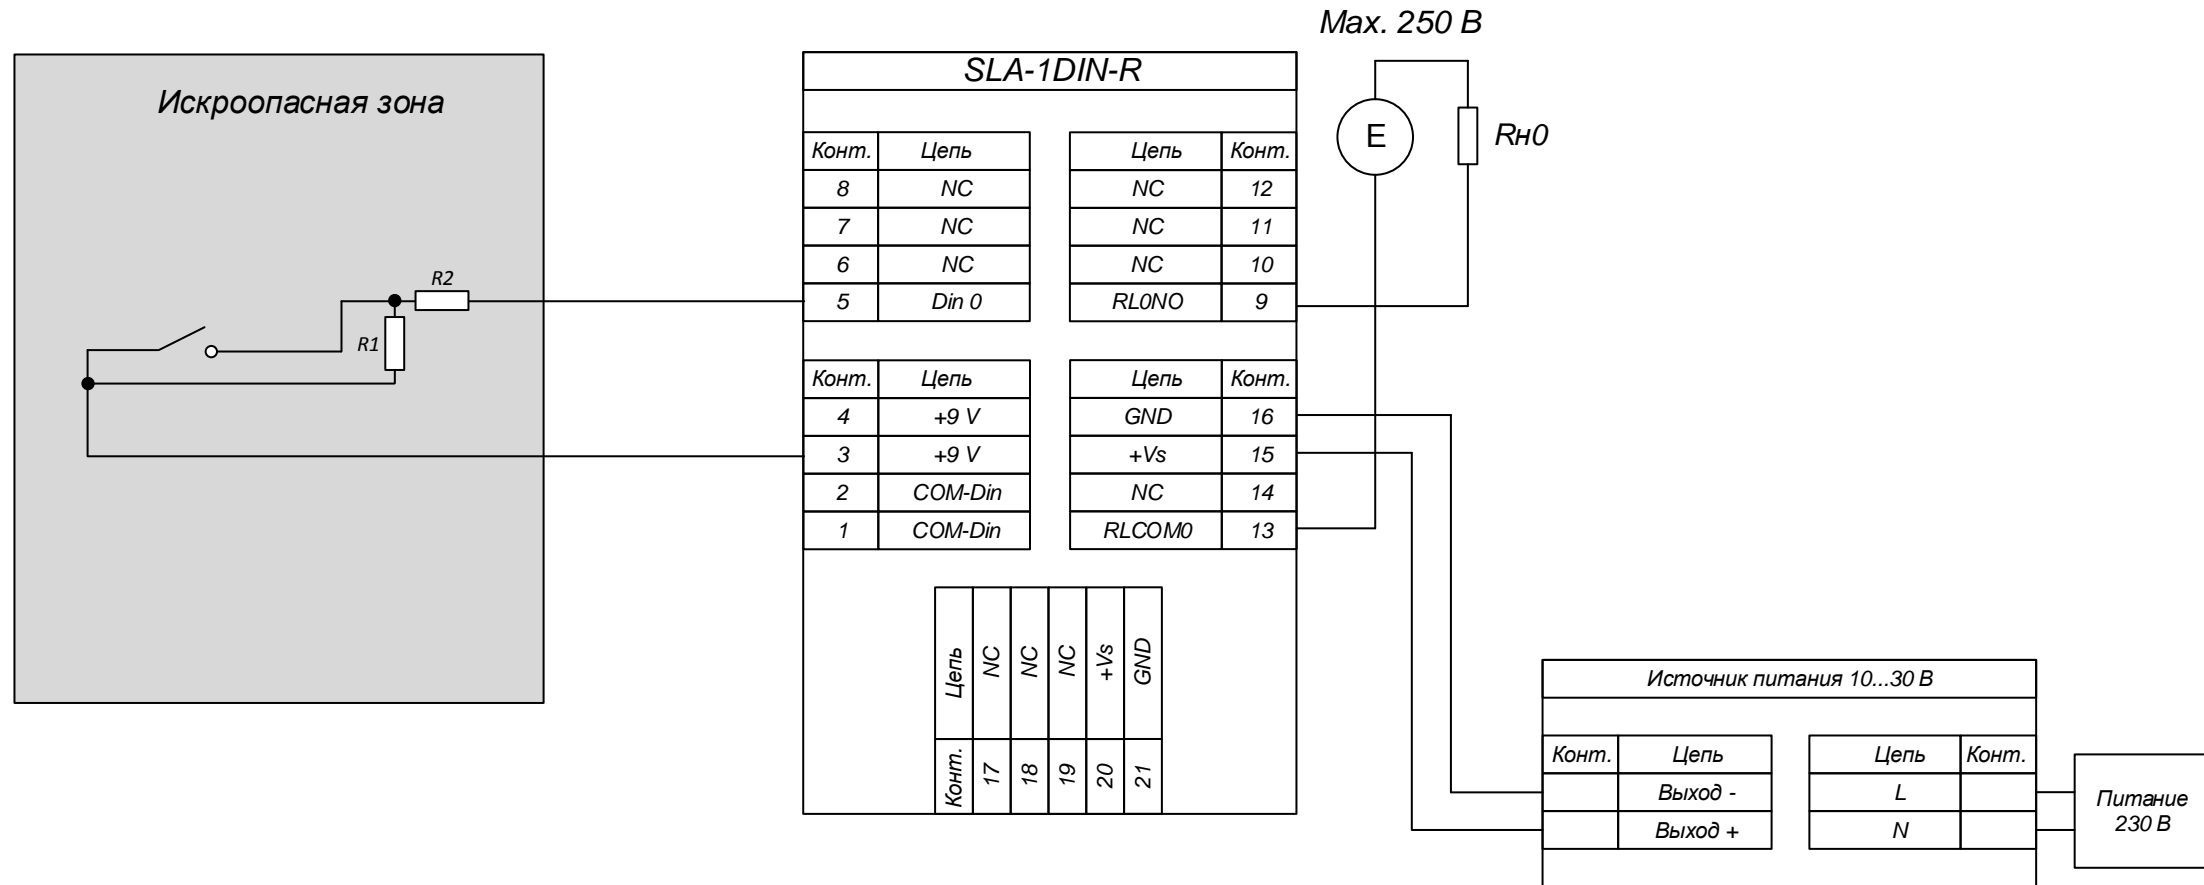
Искроопасная зона

R2

R1

SLA-1DIN-R

| Конт. | Цепь |
|---|---|
| 8 | NC |
| 7 | NC |
| 6 | NC |
| 5 | Din 0 |

| Цепь | Конт. |
|---|---|
| NC | 12 |
| NC | 11 |
| NC | 10 |
| RL0NO | 9 |

| Конт. | Цепь |
|---|---|
| 4 | +9 V |
| 3 | +9 V |
| 2 | COM-Din |
| 1 | COM-Din |

| Цепь | Конт. |
|---|---|
| GND | 16 |
| +Vs | 15 |
| NC | 14 |
| RLCOM0 | 13 |

| Цепь | NC | NC | NC | +Vs | GND |
|---|---|---|---|---|---|
| Конт. | 17 | 18 | 19 | 20 | 21 |

Max. 250 В

E

Rн0

Источник питания 10...30 В

| Конт. | Цепь |
|---|---|
| | Выход - |
| | Выход + |

| Цепь | Конт. |
|---|---|
| L | |
| N | |

Питание 230 В